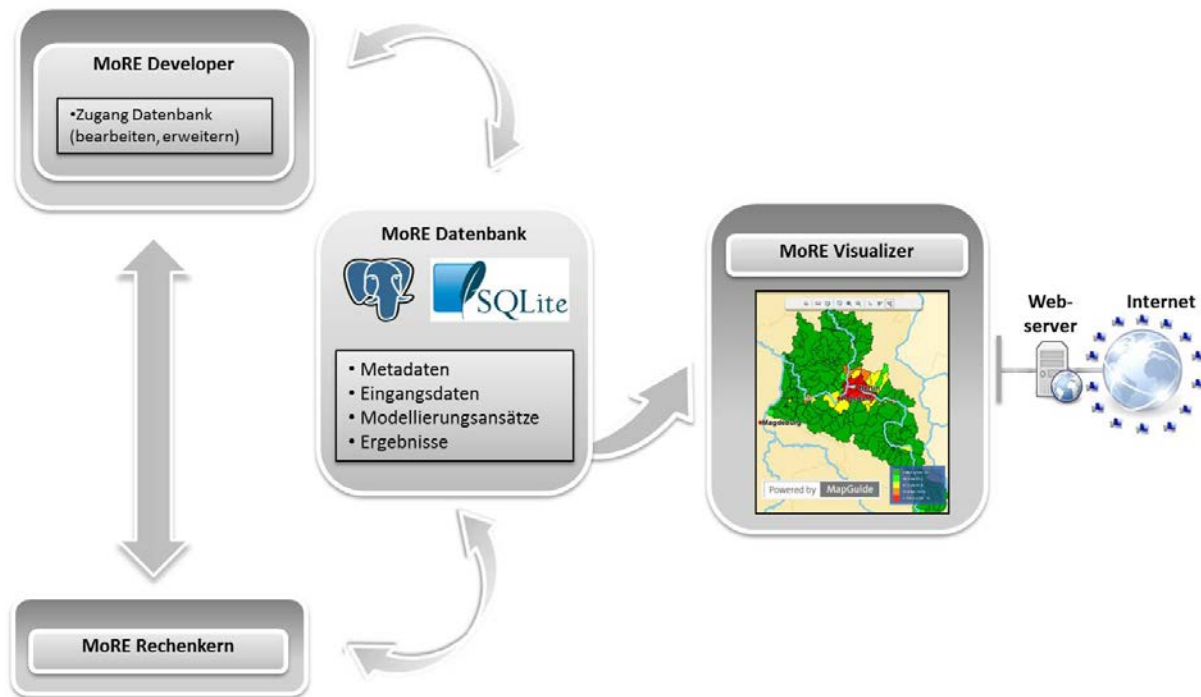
MoRE Developer

•Zugang Datenbank (bearbeiten, erweitern)

MoRE Datenbank

SQLite

• Metadaten
• Eingangsdaten
• Modellierungsansätze
• Ergebnisse

MoRE Visualizer

Magdeburg

Powered by MapGuide

Web-server

Internet

MoRE Rechenkern